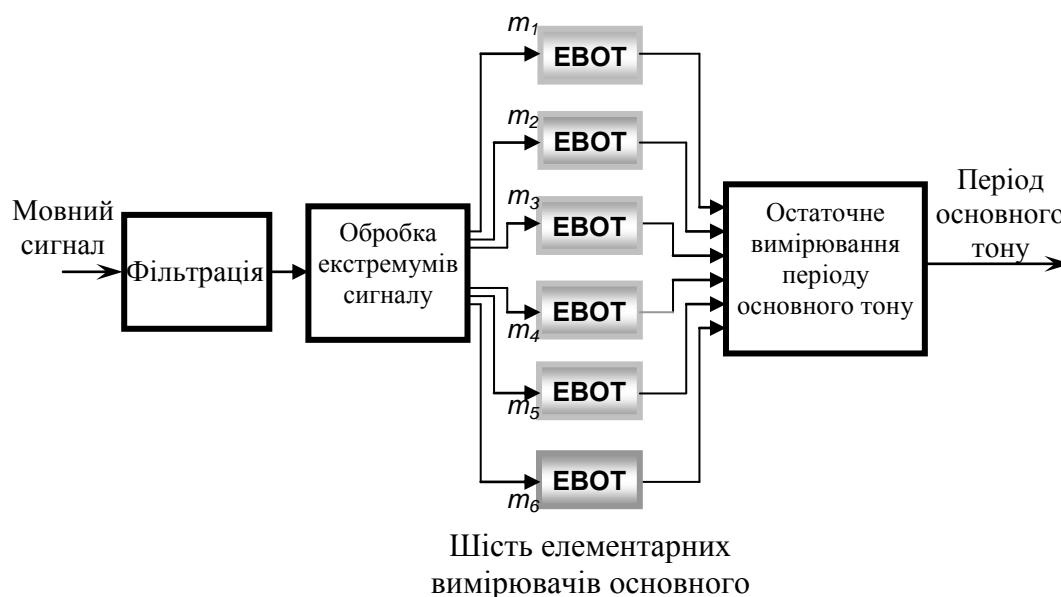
Мовний сигнал

Фільтрація

Обробка екстремумів сигналу

$m_1$
ЕВОТ

$m_2$
ЕВОТ

$m_3$
ЕВОТ

ЕВОТ
$m_4$

ЕВОТ
$m_5$

ЕВОТ
$m_6$

Остаточне вимірювання періоду основного тону

Період основного тону

Шість елементарних вимірювачів основного